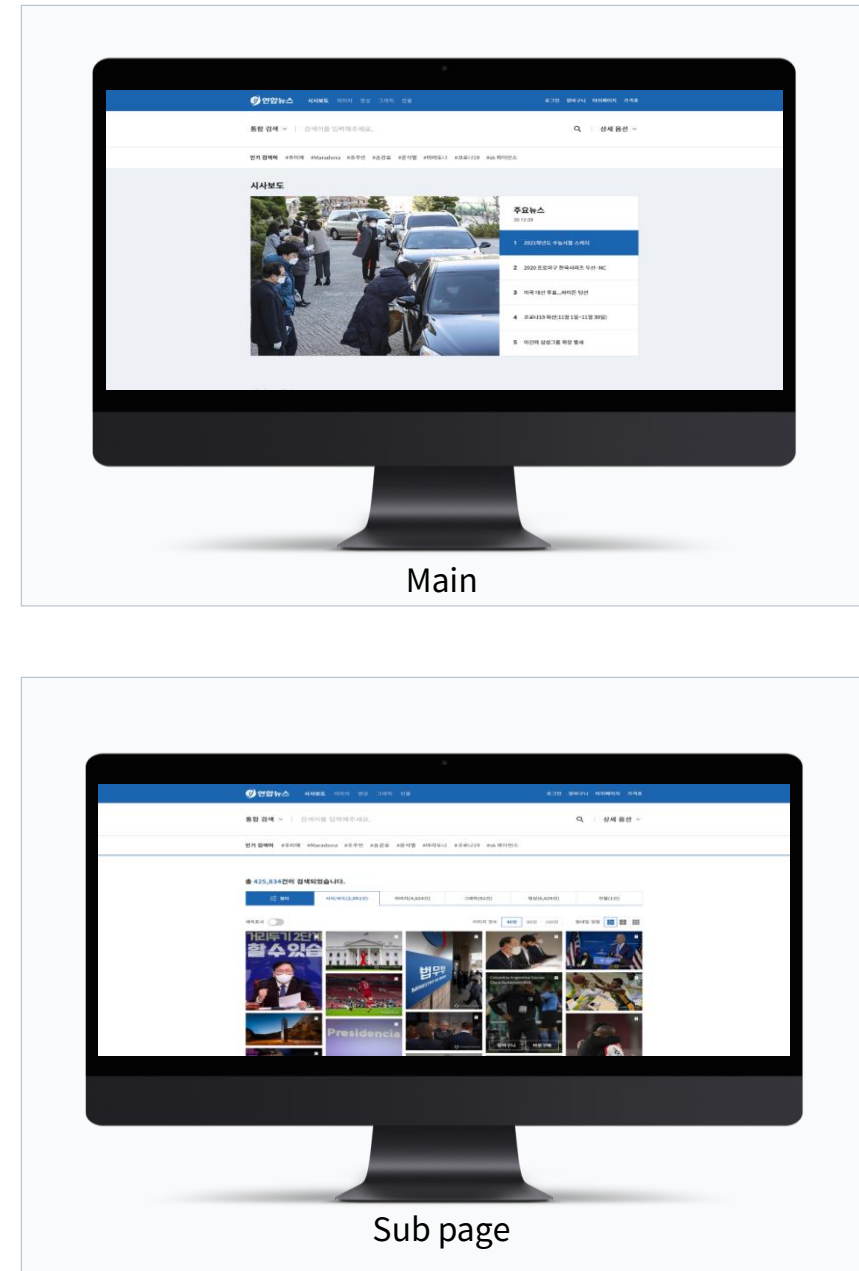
연합뉴스 시사보도 이미지 영상 그래픽 인물

로그인 장바구니 마이페이지 고객홈

통합 검색 검색어를 입력해주세요. 상세 옵션

인기 검색어 #Maradona

시사보도

주요뉴스

1 2021학년도 수능시험 스케치

2 2020 프로야구 한국시리즈 두산-NC

3 미국 대선 투표...바이든 당선

4 코로나19 확산(11월 1일~11월 30일)

5 이건희 삼성그룹 회장 별세

Main

연합뉴스 시사보도 이미지 영상 그래픽 인물

통합 검색 검색어를 입력해주세요. 상세 옵션

인기 검색어 #Maradona

총 425,834건이 검색되었습니다.

필터

법무부

Presidencia

Sub page